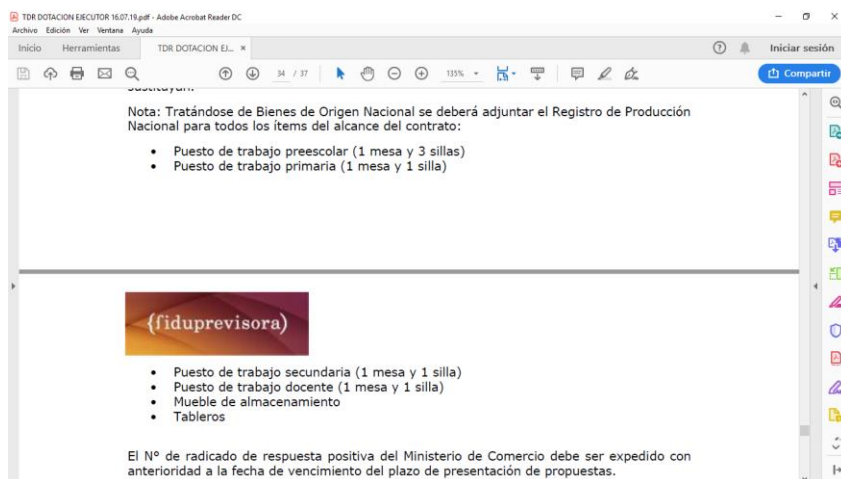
TDR DOTACION EJECUTOR 16.07.19.pdf - Adobe Acrobat Reader DC
Archivo Edición Ver Ventana Ayuda
Inicio Herramientas TDR DOTACION EJ... ×
Iniciar sesión
34 / 37 135%
Compartir

Nota: Tratándose de Bienes de Origen Nacional se deberá adjuntar el Registro de Producción Nacional para todos los ítems del alcance del contrato:

• Puesto de trabajo preescolar (1 mesa y 3 sillas)
• Puesto de trabajo primaria (1 mesa y 1 silla)

{fiduprevisora}

• Puesto de trabajo secundaria (1 mesa y 1 silla)
• Puesto de trabajo docente (1 mesa y 1 silla)
• Mueble de almacenamiento
• Tableros

El N° de radicado de respuesta positiva del Ministerio de Comercio debe ser expedido con anterioridad a la fecha de vencimiento del plazo de presentación de propuestas.